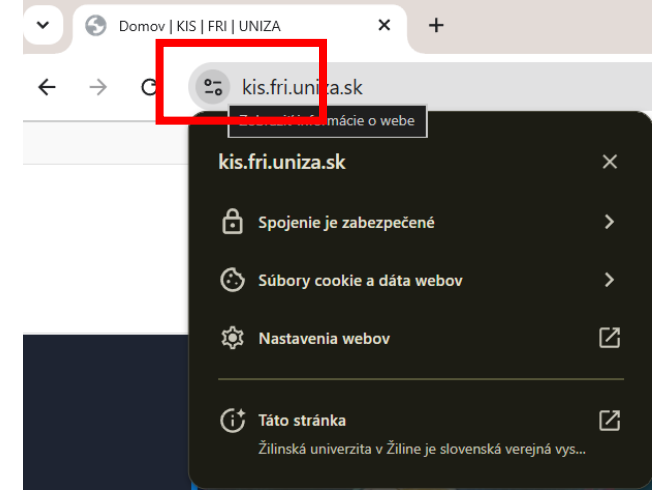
Domov | KIS | FRI | UNIZA

kis.fri.uniza.sk

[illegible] mácie o webe

kis.fri.uniza.sk

Spojenie je zabezpečené

Súbory cookie a dáta webov

Nastavenia webov

Táto stránka
Žilinská univerzita v Žiline je slovenská verejná vys...